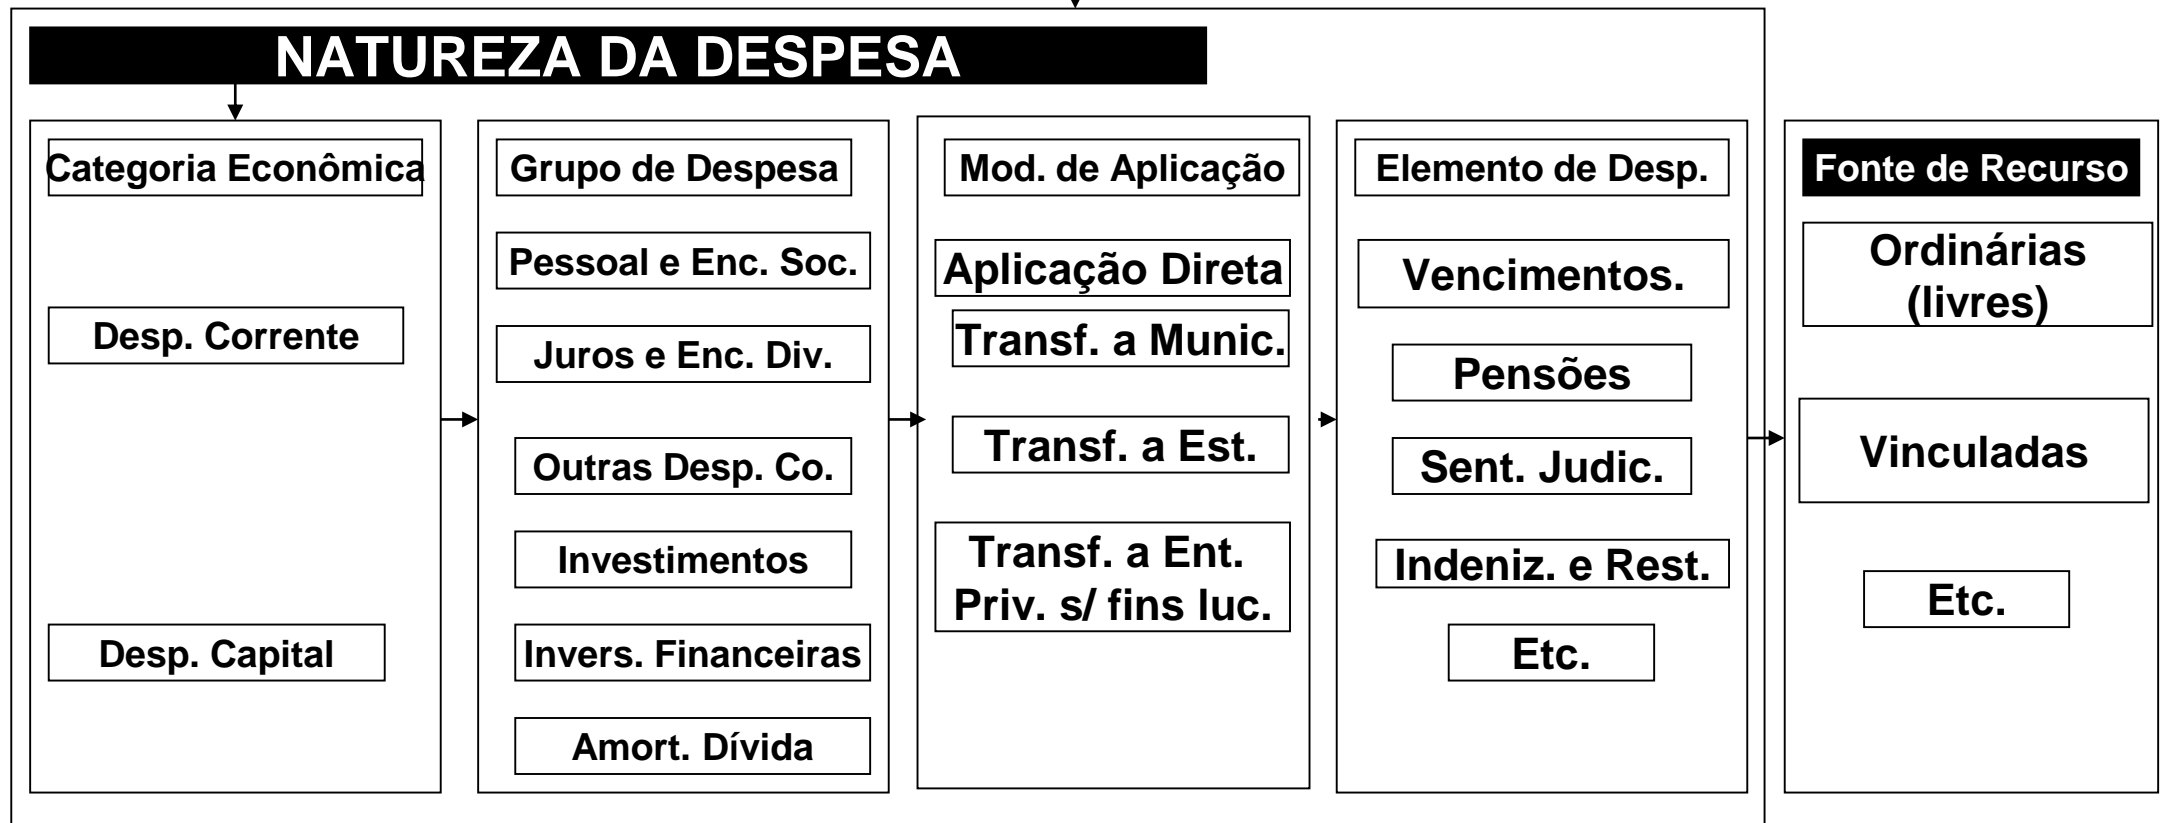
NATUREZA DA DESPESA

Categoria Econômica

Desp. Corrente

Desp. Capital

Grupo de Despesa

Pessoal e Enc. Soc.

Juros e Enc. Div.

Outras Desp. Co.

Investimentos

Invers. Financeiras

Amort. Dívida

Mod. de Aplicação

Aplicação Direta

Transf. a Munic.

Transf. a Est.

Transf. a Ent. Priv. s/ fins luc.

Elemento de Desp.

Vencimentos.

Pensões

Sent. Judic.

Indeniz. e Rest.

Etc.

Fonte de Recurso

Ordinárias (livres)

Vinculadas

Etc.